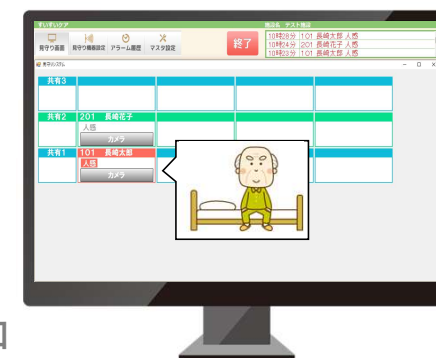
すいすいケア

見守り画面 見守り機器設定 アラーム履歴 マスタ設定

終了

施設名 テスト施設
10時28分 101 長崎太郎 人感
10時24分 201 長崎花子 人感
10時03分 101 長崎太郎 人感

見守りシステム

共有3
共有2 201 長崎花子
人感
カメラ
共有1 101 長崎太郎
人感
カメラ